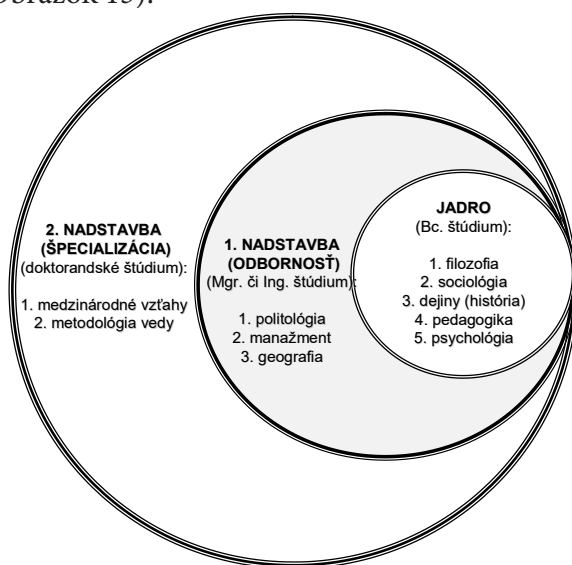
obrázok 15).

2. NADSTAVBA (ŠPECIALIZÁCIA) (doktorandské štúdium):

1. medzinárodné vzťahy
2. metodológia vedy

1. NADSTAVBA (ODBORNOSŤ) (Mgr. či Ing. štúdium):

1. politológia
2. manažment
3. geografia

JADRO (Bc. štúdium):

1. filozofia
2. sociológia
3. dejiny (história)
4. pedagogika
5. psychológia